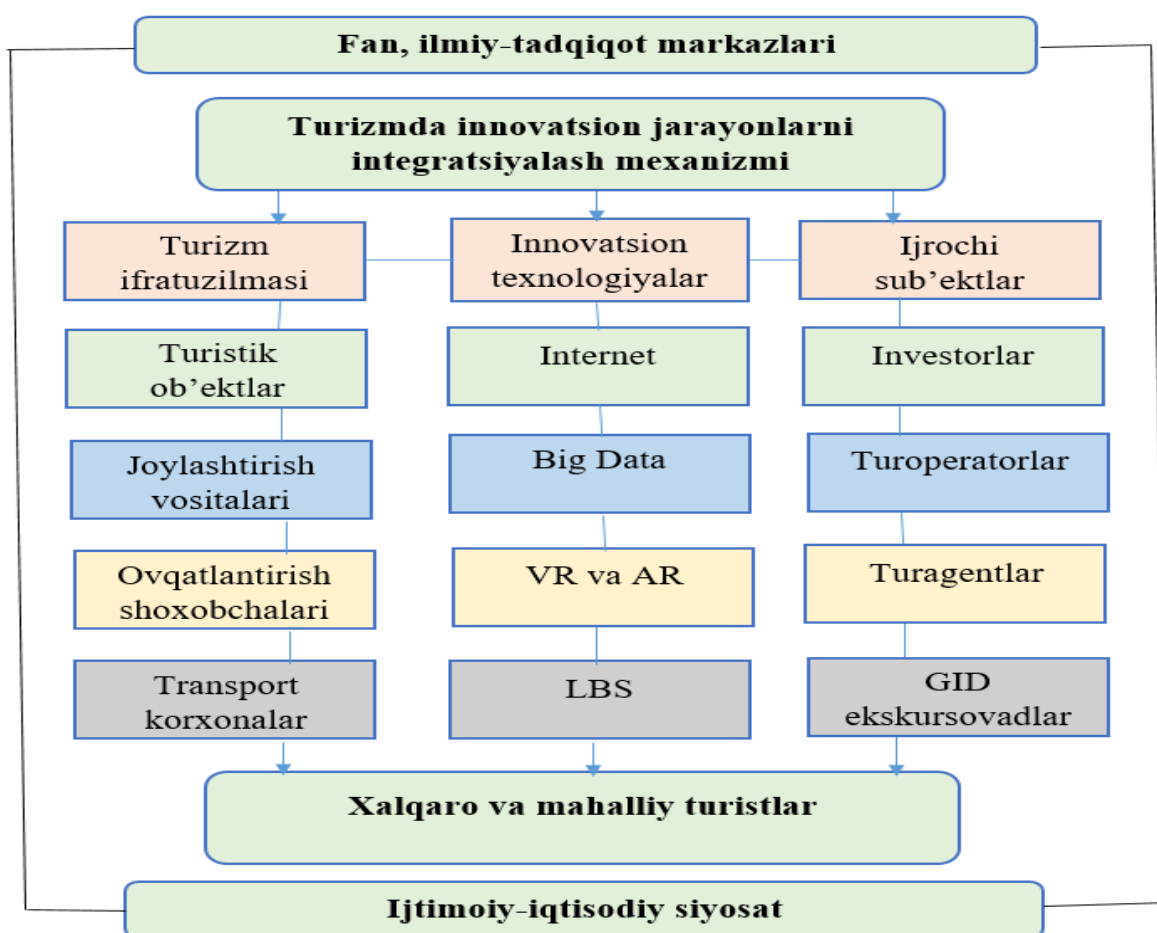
Fan, ilmiy-tadqiqot markazlari

Turizmda innovatsion jarayonlarni integratsiyalash mexanizmi

Turizm ifratuzilmasi

Innovatsion texnologiyalar

Ijrochi sub’ektlar

Turistik ob’ektlar

Internet

Investorlar

Joylashtirish vositalari

Big Data

Turoperatorlar

Ovqatlantirish shoxobchalari

VR va AR

Turagentlar

Transport korxonalar

LBS

GID ekskursovadlar

Xalqaro va mahalliy turistlar

Ijtimoiy-iqtisodiy siyosat